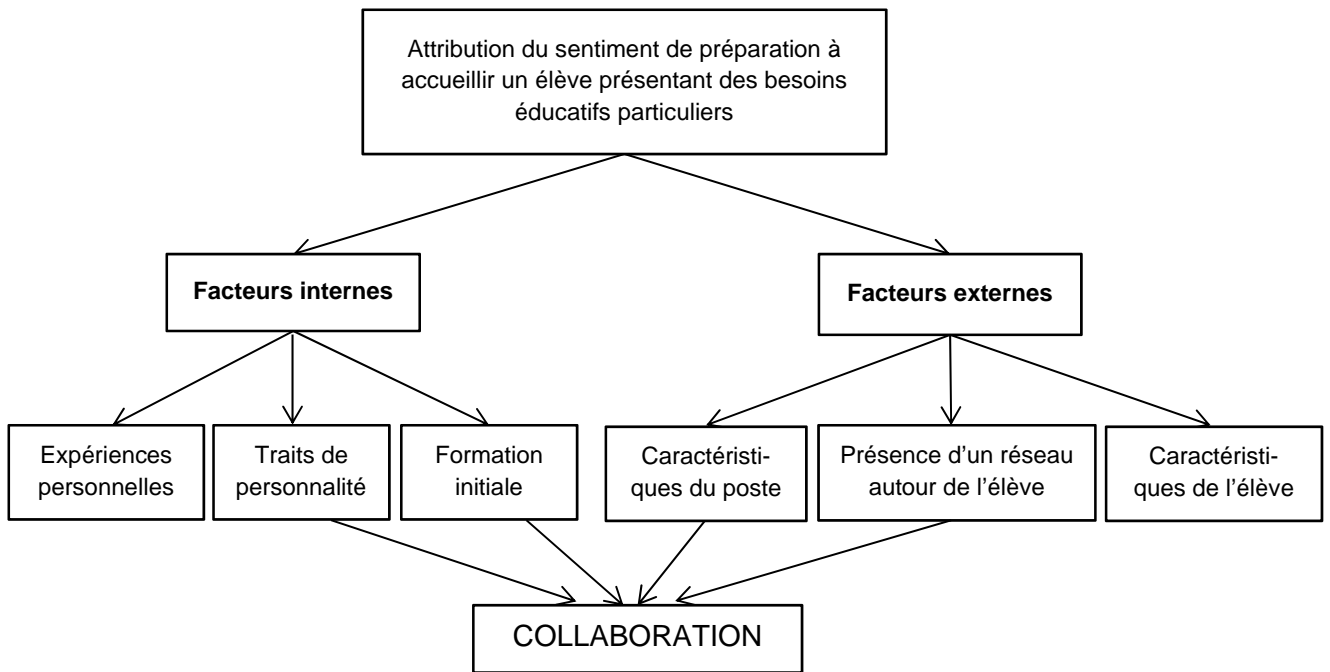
Attribution du sentiment de préparation à accueillir un élève présentant des besoins éducatifs particuliers

**Facteurs internes**

**Facteurs externes**

Expériences personnelles

Traits de personnalité

Formation initiale

Caractéristiques du poste

Présence d'un réseau autour de l'élève

Caractéristiques de l'élève

COLLABORATION